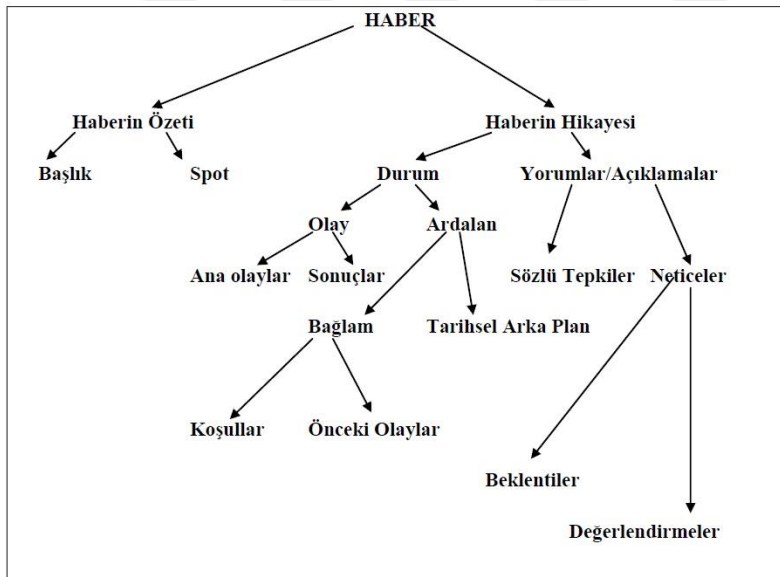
HABER

Haberin Özeti

Haberin Hikayesi

Başlık

Spot

Durum

Yorumlar/Açıklamalar

Olay

Ardalan

Ana olaylar

Sonuçlar

Sözlü Tepkiler

Neticeler

Bağlam

Tarihsel Arka Plan

Koşullar

Önceki Olaylar

Beklentiler

Değerlendirmeler